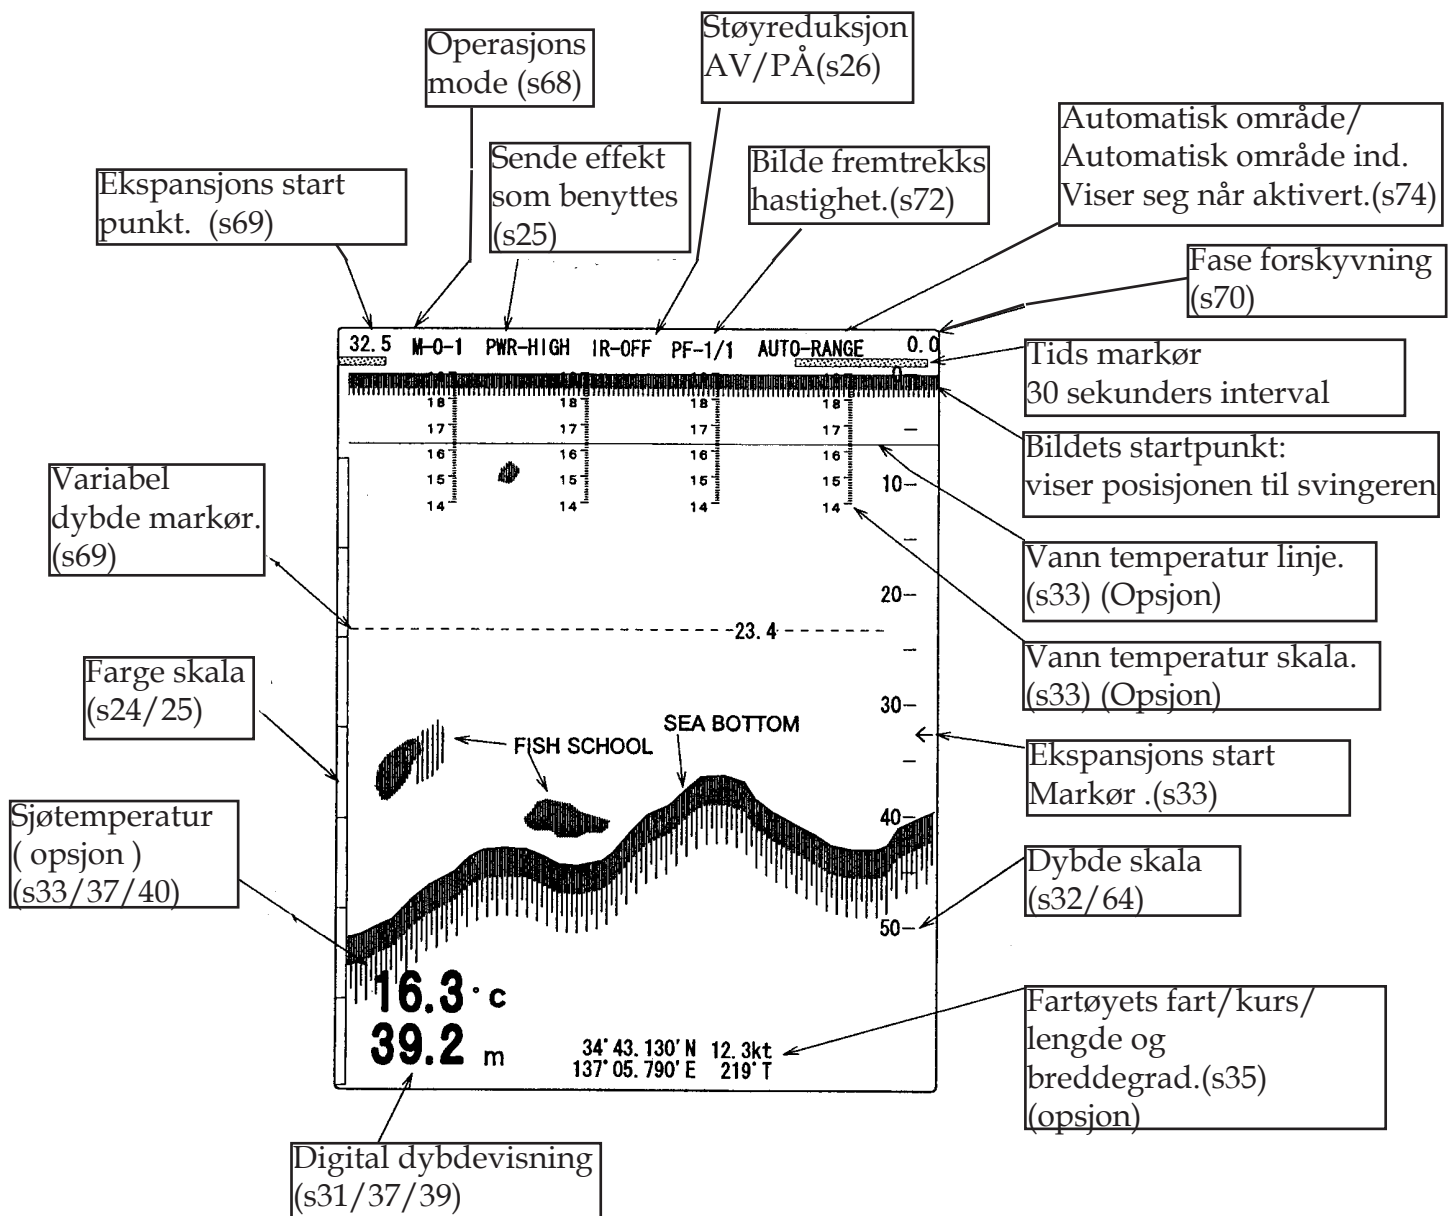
Operasjons mode (s68)

Støyreduksjon AV/PÅ(s26)

Sende effekt som benyttes (s25)

Bilde fremtrekks hastighet.(s72)

Automatisk område/ Automatisk område ind. Viser seg når aktivert.(s74)

Ekspansjons start punkt. (s69)

Fase forskyvning (s70)

32.5 M-0-1 PWR-HIGH IR-OFF PF-1/1 AUTO-RANGE 0.0

Tids markør 30 sekunders interval

0

18 17 16 15 14

18 17 16 15 14

18 17 16 15 14

18 17 16 15 14

Bildets startpunkt: viser posisjonen til svingeren

10

Variabel dybde markør. (s69)

Vann temperatur linje. (s33) (Opsjon)

20

23.4

Vann temperatur skala. (s33) (Opsjon)

Farge skala (s24/25)

30

SEA BOTTOM

FISH SCHOOL

Ekspansjons start Markør .(s33)

40

Sjøtemperatur ( opsjon ) (s33/37/40)

Dybde skala (s32/64)

50

16.3 °c

39.2 m

34°43.130'N 12.3kt
137°05.790'E 219°T

Fartøyets fart/kurs/ lengde og breddegrad.(s35) (opsjon)

Digital dybdevisning (s31/37/39)